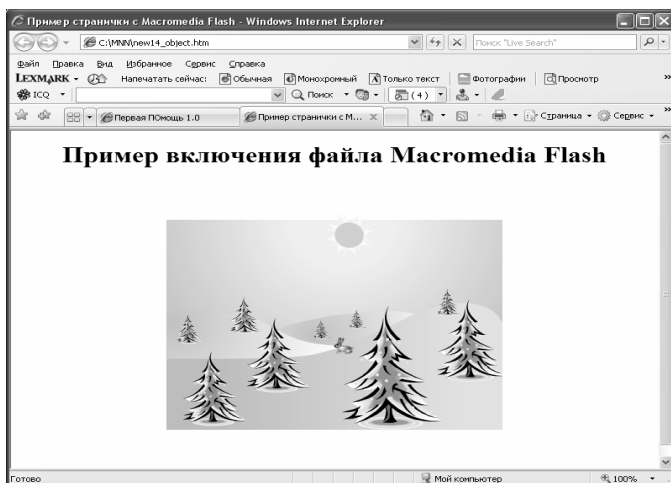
Пример странички с Macromedia Flash - Windows Internet Explorer

C:\MNN\new14_object.htm

Поиск "Live Search"

Файл Правка Вид Избранное Сервис Справка

LEXMARK Напечатать сейчас: Обычная Монохромный Только текст Фотографии Просмотр

ICQ Поиск (4)

Первая ПОмощь 1.0 Пример странички с М... Страница Сервис

Пример включения файла Macromedia Flash

Готово Мой компьютер 100%